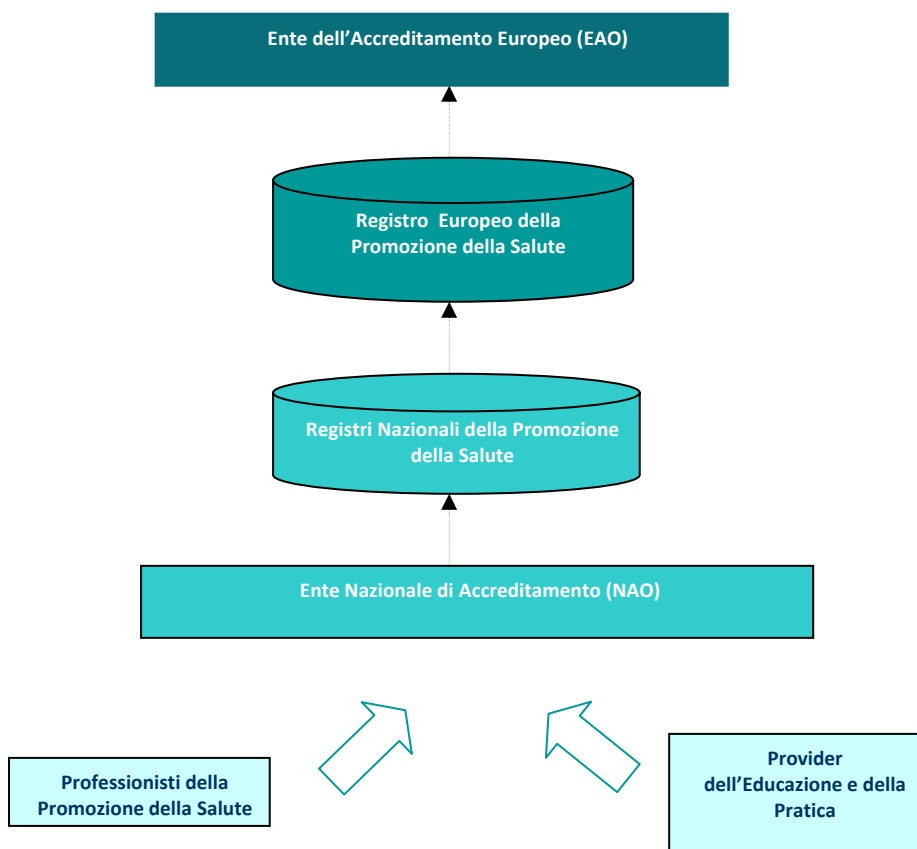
Ente dell’Accreditamento Europeo (EAO)

Registro Europeo della Promozione della Salute

Registri Nazionali della Promozione della Salute

Ente Nazionale di Accreditamento (NAO)

Professionisti della Promozione della Salute

Provider dell’Educazione e della Pratica